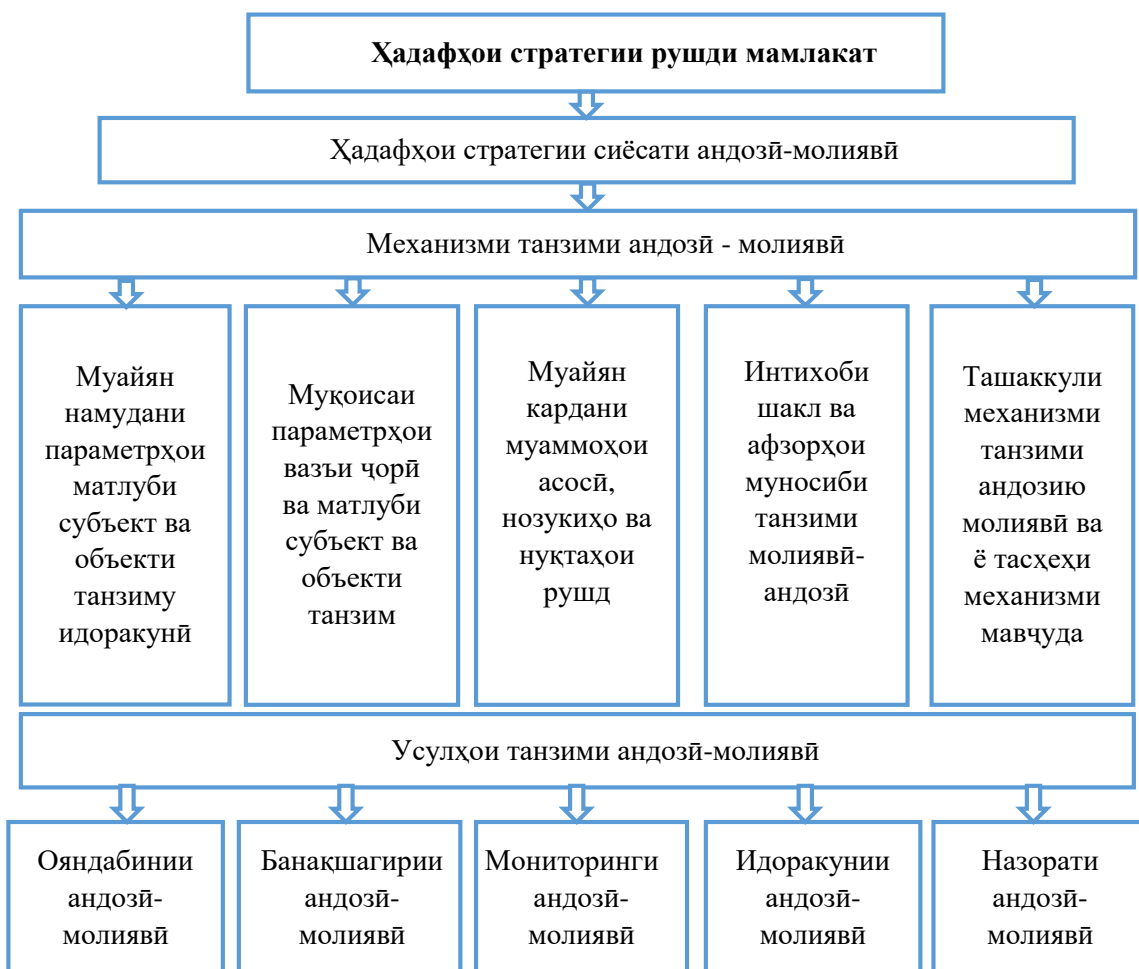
Ҳадафҳои стратегии рушди мамлакат

Ҳадафҳои стратегии сиёсати андозӣ-молиявӣ

Механизми танзими андозӣ - молиявӣ

Муайян намудани параметрҳои матлуби субъект ва объекти танзиму идоракунӣ

Муқоисаи параметрҳои вазъи ҷорӣ ва матлуби субъект ва объекти танзим

Муайян кардани муаммоҳои асосӣ, нозукиҳо ва нуқтаҳои рушд

Интихоби шакл ва афзорҳои муносиби танзими молиявӣ-андозӣ

Ташаккули механизми танзими андозию молиявӣ ва ё тасҳеҳи механизми мавҷуда

Усулҳои танзими андозӣ-молиявӣ

Ояндабинии андозӣ-молиявӣ

Банақшагирии андозӣ-молиявӣ

Мониторинги андозӣ-молиявӣ

Идоракунии андозӣ-молиявӣ

Назорати андозӣ-молиявӣ